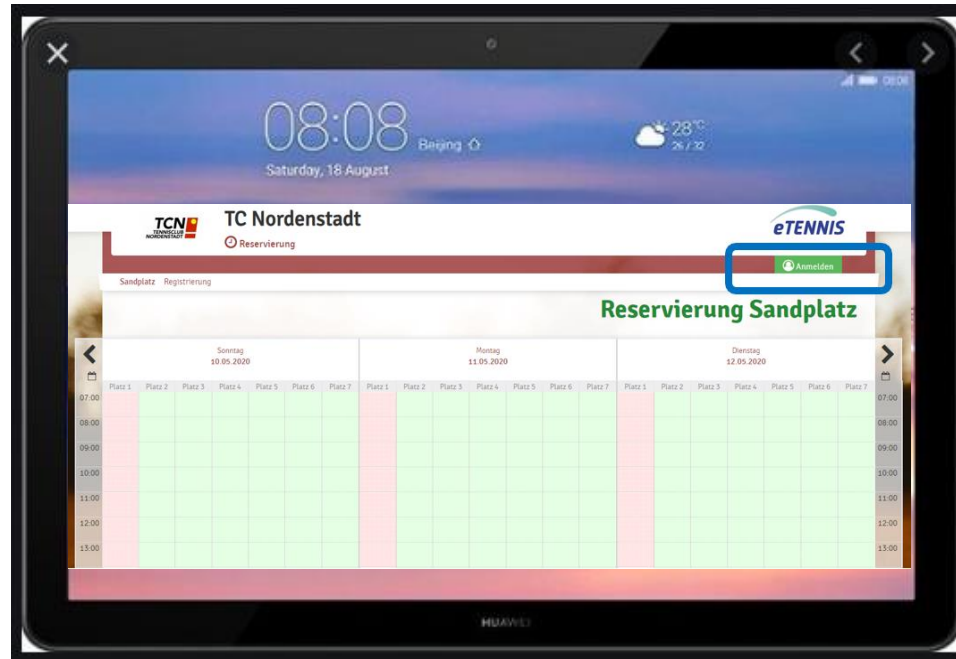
×

08:08 Beijing

Saturday, 18 August

28°C
26 / 32

TCN TENNISCLUB NORDENSTADT

TC Nordenstadt

Reservierung

eTENNIS

Anmelden

Sandplatz Registrierung

Reservierung Sandplatz

| | Sonntag 10.05.2020 | | | | | | | Montag 11.05.2020 | | | | | | | Dienstag 12.05.2020 | | | | | | | |
|---|---|---|---|---|---|---|---|---|---|---|---|---|---|---|---|---|---|---|---|---|---|---|
| | Platz 1 | Platz 2 | Platz 3 | Platz 4 | Platz 5 | Platz 6 | Platz 7 | Platz 1 | Platz 2 | Platz 3 | Platz 4 | Platz 5 | Platz 6 | Platz 7 | Platz 1 | Platz 2 | Platz 3 | Platz 4 | Platz 5 | Platz 6 | Platz 7 | |
| 07:00 | | | | | | | | | | | | | | | | | | | | | | 07:00 |
| 08:00 | | | | | | | | | | | | | | | | | | | | | | 08:00 |
| 09:00 | | | | | | | | | | | | | | | | | | | | | | 09:00 |
| 10:00 | | | | | | | | | | | | | | | | | | | | | | 10:00 |
| 11:00 | | | | | | | | | | | | | | | | | | | | | | 11:00 |
| 12:00 | | | | | | | | | | | | | | | | | | | | | | 12:00 |
| 13:00 | | | | | | | | | | | | | | | | | | | | | | 13:00 |

HUAWEI